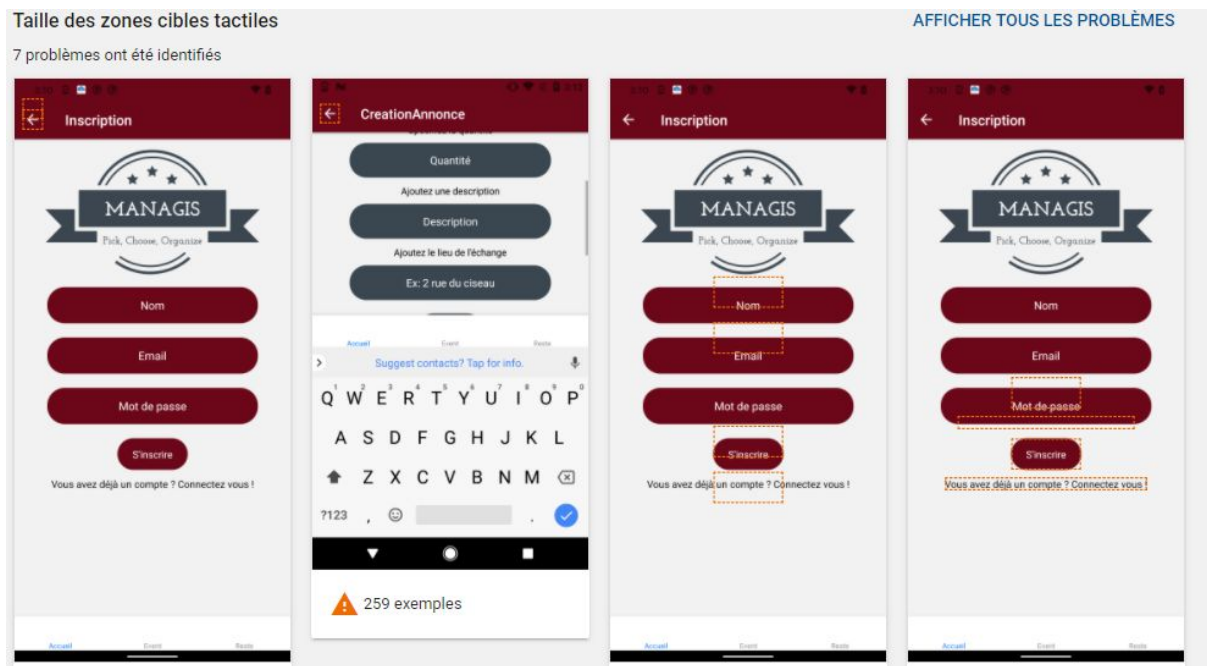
Taille des zones cibles tactiles

AFFICHER TOUS LES PROBLÈMES

7 problèmes ont été identifiés

Inscription

MANAGIS
Pick, Choose, Organize

Nom

Email

Mot de passe

S'inscrire

Vous avez déjà un compte ? Connectez vous !

Accueil Event Reste

CreationAnnonce

Quantité

Ajoutez une description

Description

Ajoutez le lieu de l'échange

Ex: 2 rue du ciseau

Accueil Event Reste

Suggest contacts? Tap for info.

Q W E R T Y U I O P
A S D F G H J K L
Z X C V B N M
?123 , .

259 exemples

Inscription

MANAGIS
Pick, Choose, Organize

Nom

Email

Mot de passe

S'inscrire

Vous avez déjà un compte ? Connectez vous !

Accueil Event Reste

Inscription

MANAGIS
Pick, Choose, Organize

Nom

Email

Mot de passe

S'inscrire

Vous avez déjà un compte ? Connectez vous !

Accueil Event Reste